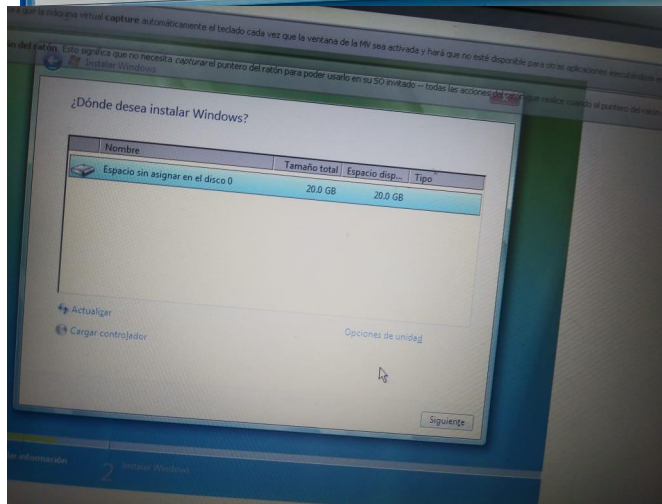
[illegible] la máquina virtual capture automáticamente el teclado cada vez que la ventana de la MV sea activada y hará que no esté disponible para otras aplicaciones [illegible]

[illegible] del ratón. Esto significa que no necesita capturar el puntero del ratón para poder usarlo en su SO invitado – todas las acciones del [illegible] que realice cuando el puntero del ratón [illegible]

Instalar Windows

¿Dónde desea instalar Windows?

| Nombre | Tamaño total | Espacio disp... | Tipo |
|---|---|---|---|
| Espacio sin asignar en el disco 0 | 20.0 GB | 20.0 GB | |

Actualizar

Cargar controlador

Opciones de unidad

Siguiente

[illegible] información

2 Instalar Windows